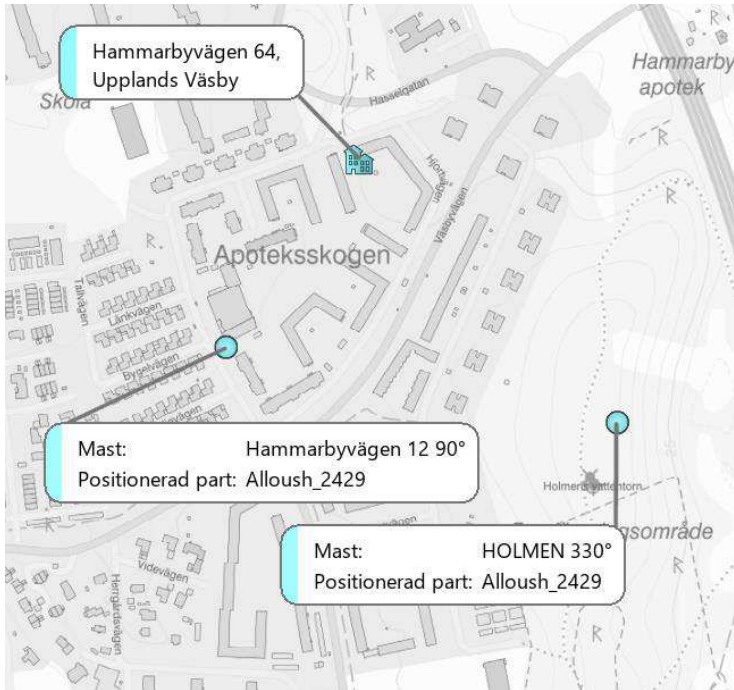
Hammarbyvägen 64,
Upplands Väsby

Skola

Hasselgatan

Hammarby
apotek

Hjortv

Väsbyvägen

Apoteksskogen

Tallvägen

Länkvägen

Bygelvägen

Mast: Hammarbyvägen 12 90°
Positionerad part: Alloush_2429

Holmens vattentorn

gsområde

Mast: HOLMEN 330°
Positionerad part: Alloush_2429

Videvägen

Herrgårdsvägen